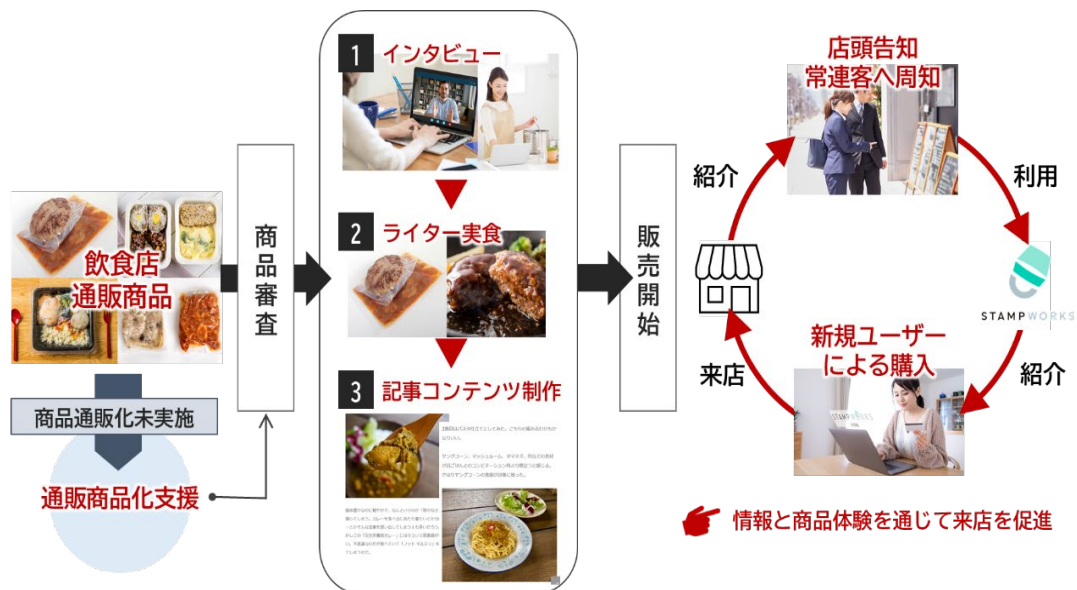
飲食店
通販商品

商品通販化未実施

通販商品化支援

商品審査

1 インタビュー

2 ライター実食

3 記事コンテンツ制作

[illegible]

販売開始

店頭告知
常連客へ周知

紹介

利用

STAMPWORKS

新規ユーザー
による購入

来店

紹介

情報と商品体験を通じて来店を促進